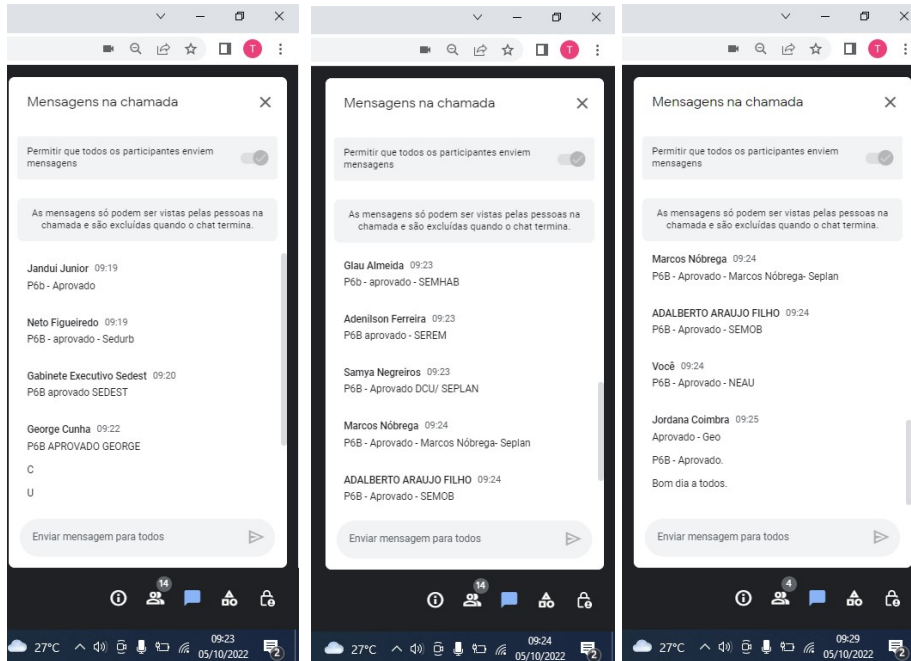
T

Mensagens na chamada

Permitir que todos os participantes enviem mensagens

As mensagens só podem ser vistas pelas pessoas na chamada e são excluídas quando o chat termina.

Jandui Junior 09:19
P6b - Aprovado

Neto Figueiredo 09:19
P6B - aprovado - Sedurb

Gabinete Executivo Sedest 09:20
P6B aprovado SEDEST

George Cunha 09:22
P6B APROVADO GEORGE

C

U

Enviar mensagem para todos

14

27°C 09:23 05/10/2022 2

T

Mensagens na chamada

Permitir que todos os participantes enviem mensagens

As mensagens só podem ser vistas pelas pessoas na chamada e são excluídas quando o chat termina.

Glau Almeida 09:23
P6b - aprovado - SEMHAB

Adenilson Ferreira 09:23
P6B aprovado - SEREM

Samya Negreiros 09:23
P6B - Aprovado DCU/ SEPLAN

Marcos Nóbrega 09:24
P6B - Aprovado - Marcos Nóbrega- Seplan

ADALBERTO ARAUJO FILHO 09:24
P6B - Aprovado - SEMOB

Enviar mensagem para todos

14

27°C 09:24 05/10/2022 2

T

Mensagens na chamada

Permitir que todos os participantes enviem mensagens

As mensagens só podem ser vistas pelas pessoas na chamada e são excluídas quando o chat termina.

Marcos Nóbrega 09:24
P6B - Aprovado - Marcos Nóbrega- Seplan

ADALBERTO ARAUJO FILHO 09:24
P6B - Aprovado - SEMOB

Você 09:24
P6B - Aprovado - NEAU

Jordana Coimbra 09:25
Aprovado - Geo

P6B - Aprovado.

Bom dia a todos.

Enviar mensagem para todos

4

27°C 09:29 05/10/2022 2